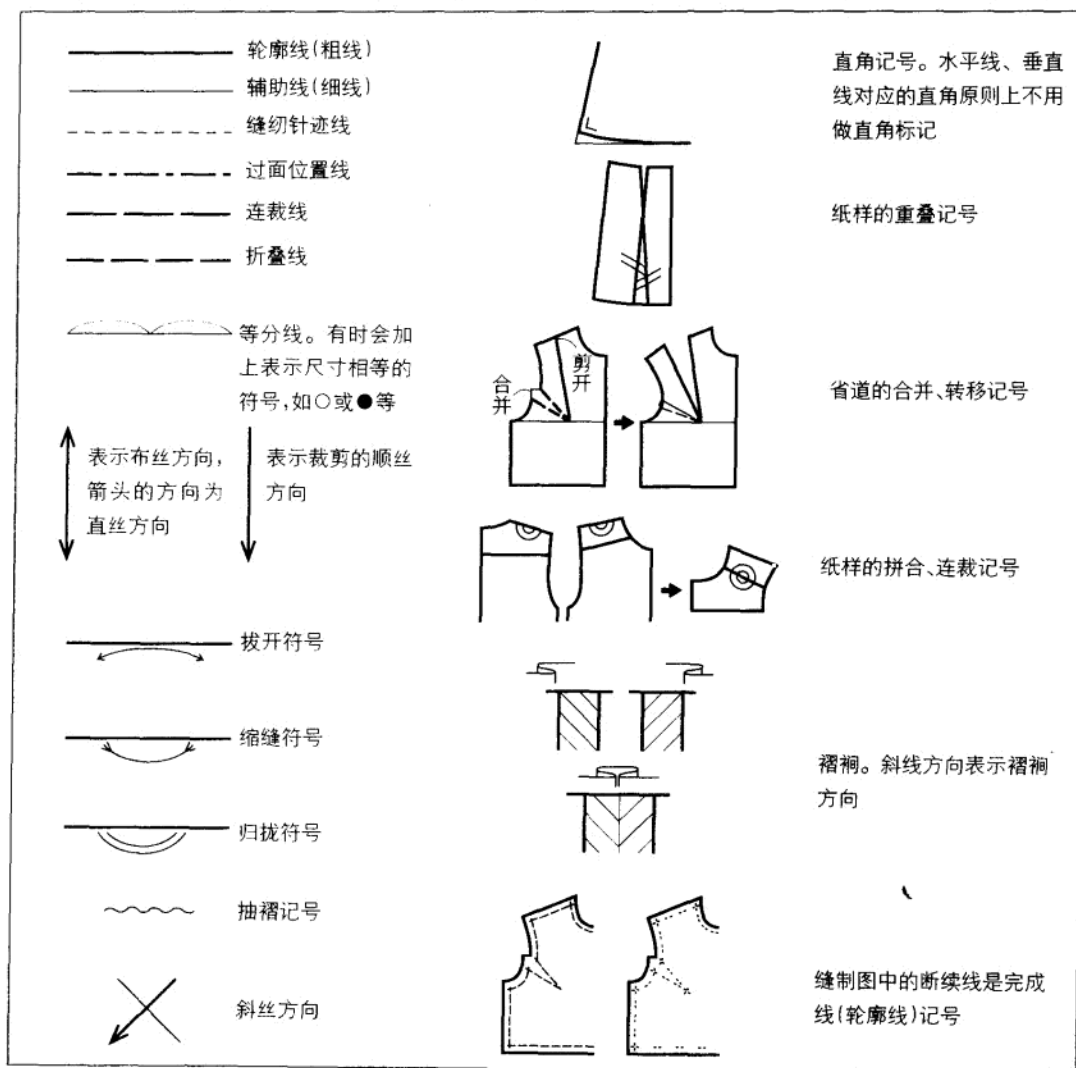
轮廓线(粗线)
辅助线(细线)
缝纫针迹线
过面位置线
连裁线
折叠线

等分线。有时会加上表示尺寸相等的符号,如○或●等

表示布丝方向,箭头的方向为直丝方向

表示裁剪的顺丝方向

拔开符号

缩缝符号

归拢符号

抽褶记号

斜丝方向

直角记号。水平线、垂直线对应的直角原则上不用做直角标记

纸样的重叠记号

剪开
合并

省道的合并、转移记号

纸样的拼合、连裁记号

褶裥。斜线方向表示褶裥方向

缝制图中的断续线是完成线(轮廓线)记号